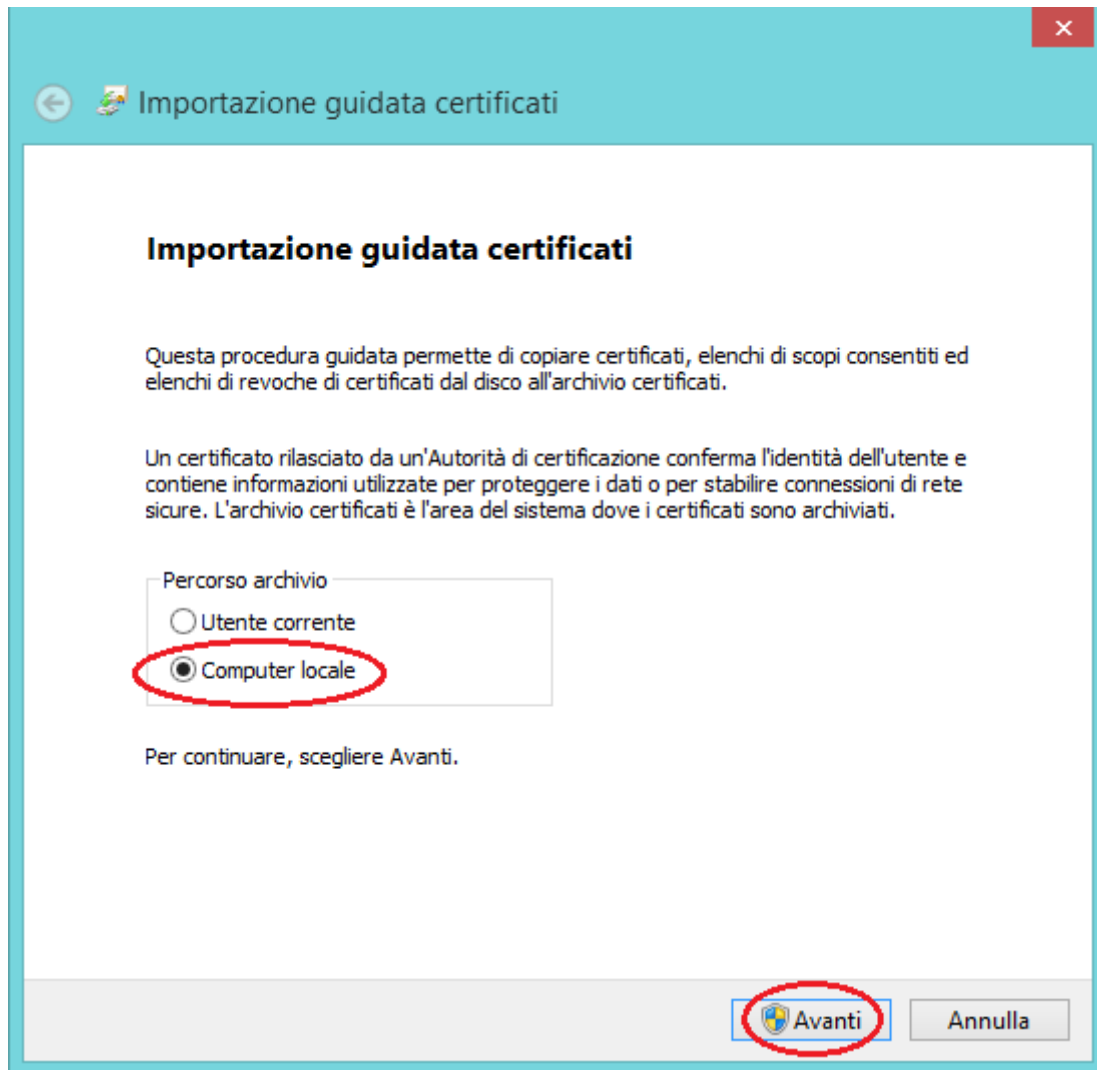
Importazione guidata certificati

Importazione guidata certificati

Questa procedura guidata permette di copiare certificati, elenchi di scopi consentiti ed elenchi di revoche di certificati dal disco all'archivio certificati.

Un certificato rilasciato da un'Autorità di certificazione conferma l'identità dell'utente e contiene informazioni utilizzate per proteggere i dati o per stabilire connessioni di rete sicure. L'archivio certificati è l'area del sistema dove i certificati sono archiviati.

Percorso archivio
Utente corrente
Computer locale

Per continuare, scegliere Avanti.

Avanti
Annulla